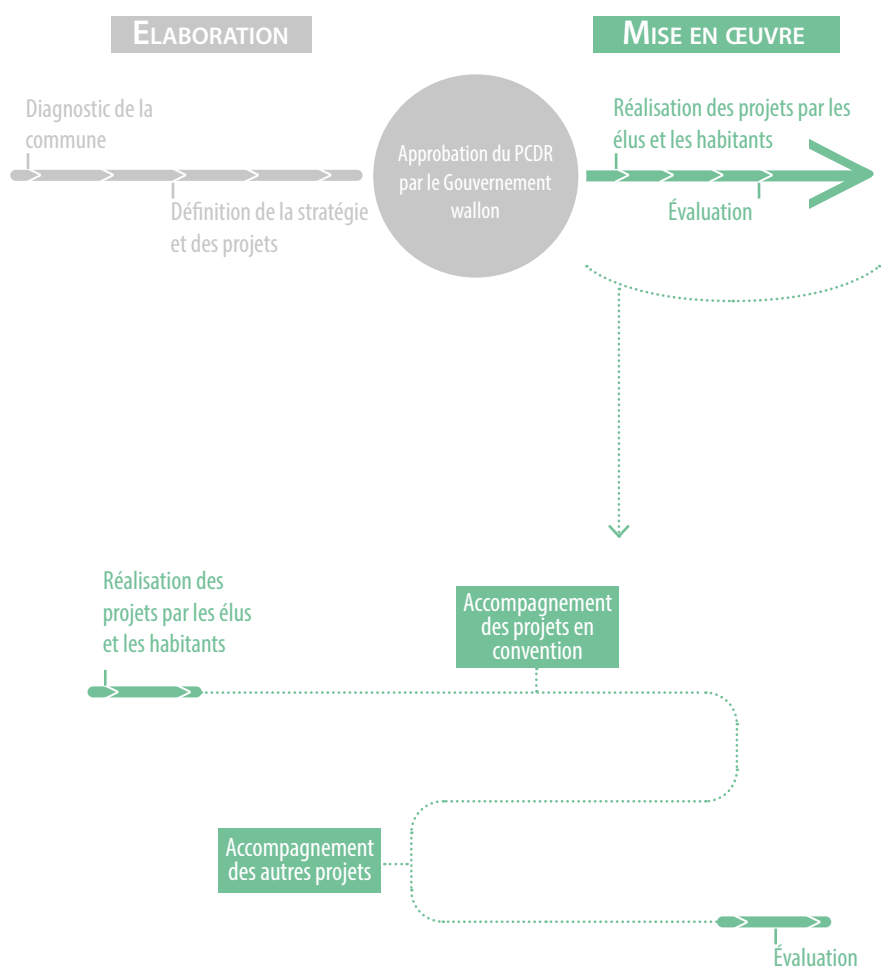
Elaboration

Mise en œuvre

Diagnostic de la commune

Définition de la stratégie et des projets

Approbation du PCDR par le Gouvernement wallon

Réalisation des projets par les élus et les habitants

Évaluation

Réalisation des projets par les élus et les habitants

Accompagnement des projets en convention

Accompagnement des autres projets

Évaluation